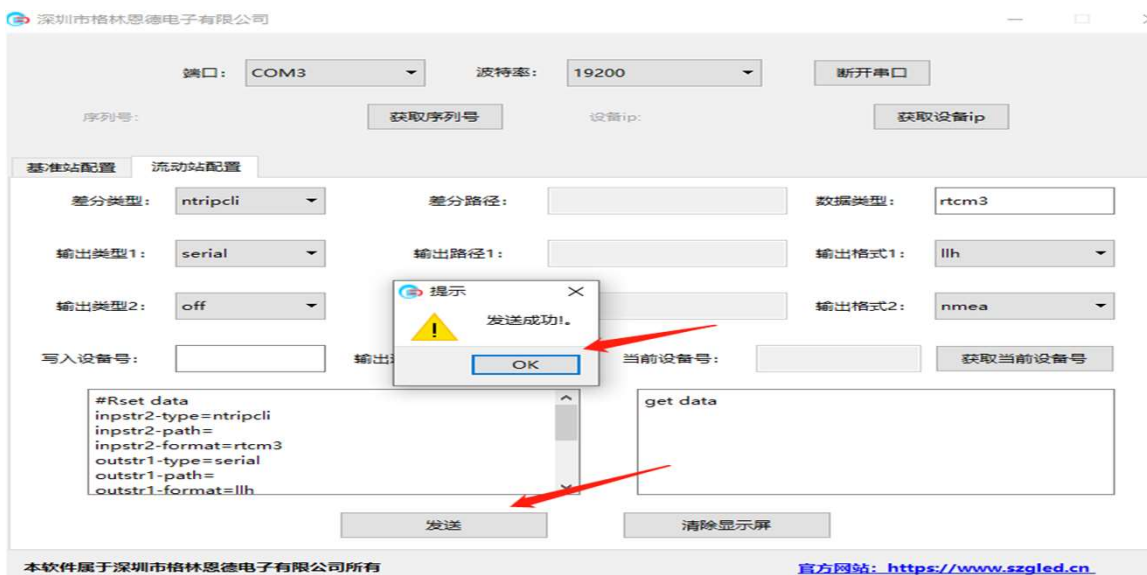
深圳市格林恩德电子有限公司

端口： COM3
波特率： 19200
断开串口

序列号：
获取序列号
设备ip:
获取设备ip

基准站配置
流动站配置

差分类型： ntripcli
差分路径：
数据类型： rtcm3

输出类型1： serial
输出路径1：
输出格式1： llh

输出类型2： off
输出格式2： nmea

写入设备号：
输出
当前设备号：
获取当前设备号

提示
发送成功!。
OK

#Rset data
inpstr2-type=ntripcli
inpstr2-path=
inpstr2-format=rtcm3
outstr1-type=serial
outstr1-path=
outstr1-format=llh

get data

发送
清除显示屏

本软件属于深圳市格林恩德电子有限公司所有
官方网站：https://www.szgled.cn